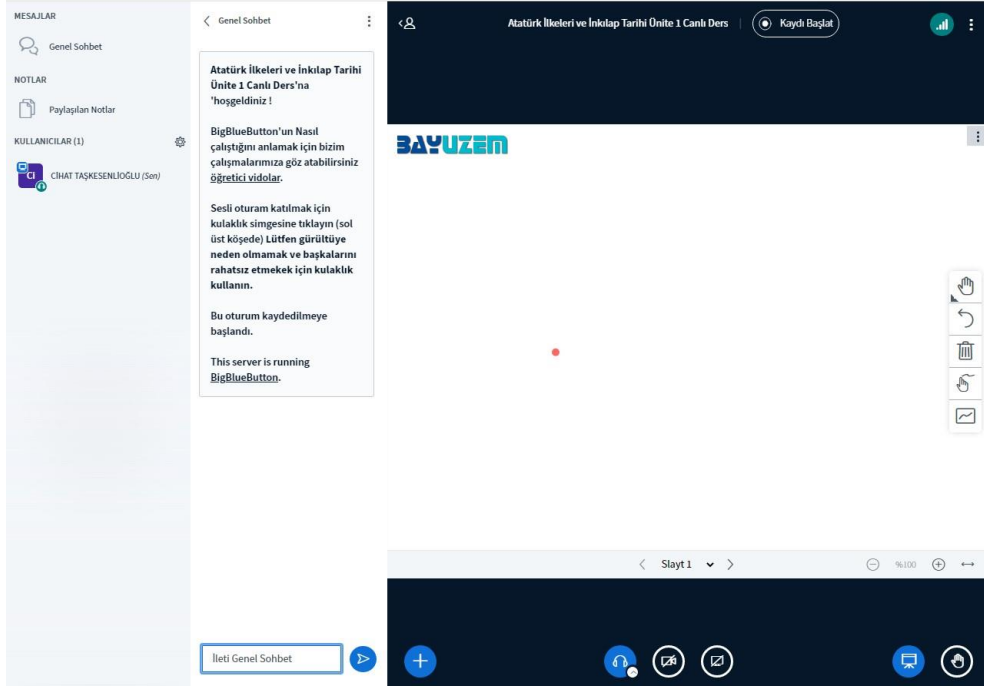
MESAJLAR

Genel Sohbet

NOTLAR

Paylaşılan Notlar

KULLANICILAR (1)

CI CİHAT TAŞKESENLİOĞLU (Sen)

< Genel Sohbet

Atatürk İlkeleri ve İnkılap Tarihi Ünite 1 Canlı Ders'na 'hoşgeldiniz !

BigBlueButton'un Nasıl çalıştığını anlamak için bizim çalışmalarımıza göz atabilirsiniz öğretici vidolar.

Sesli oturam katılmak için kulaklık simgesine tıklayın (sol üst köşede) Lütfen gürültüye neden olmamak ve başkalarını rahatsız etmekek için kulaklık kullanın.

Bu oturum kaydedilmeye başlandı.

This server is running BigBlueButton.

İleti Genel Sohbet

Atatürk İlkeleri ve İnkılap Tarihi Ünite 1 Canlı Ders

Kaydı Başlat

BAYUZEM

< Slayt 1 >

%100